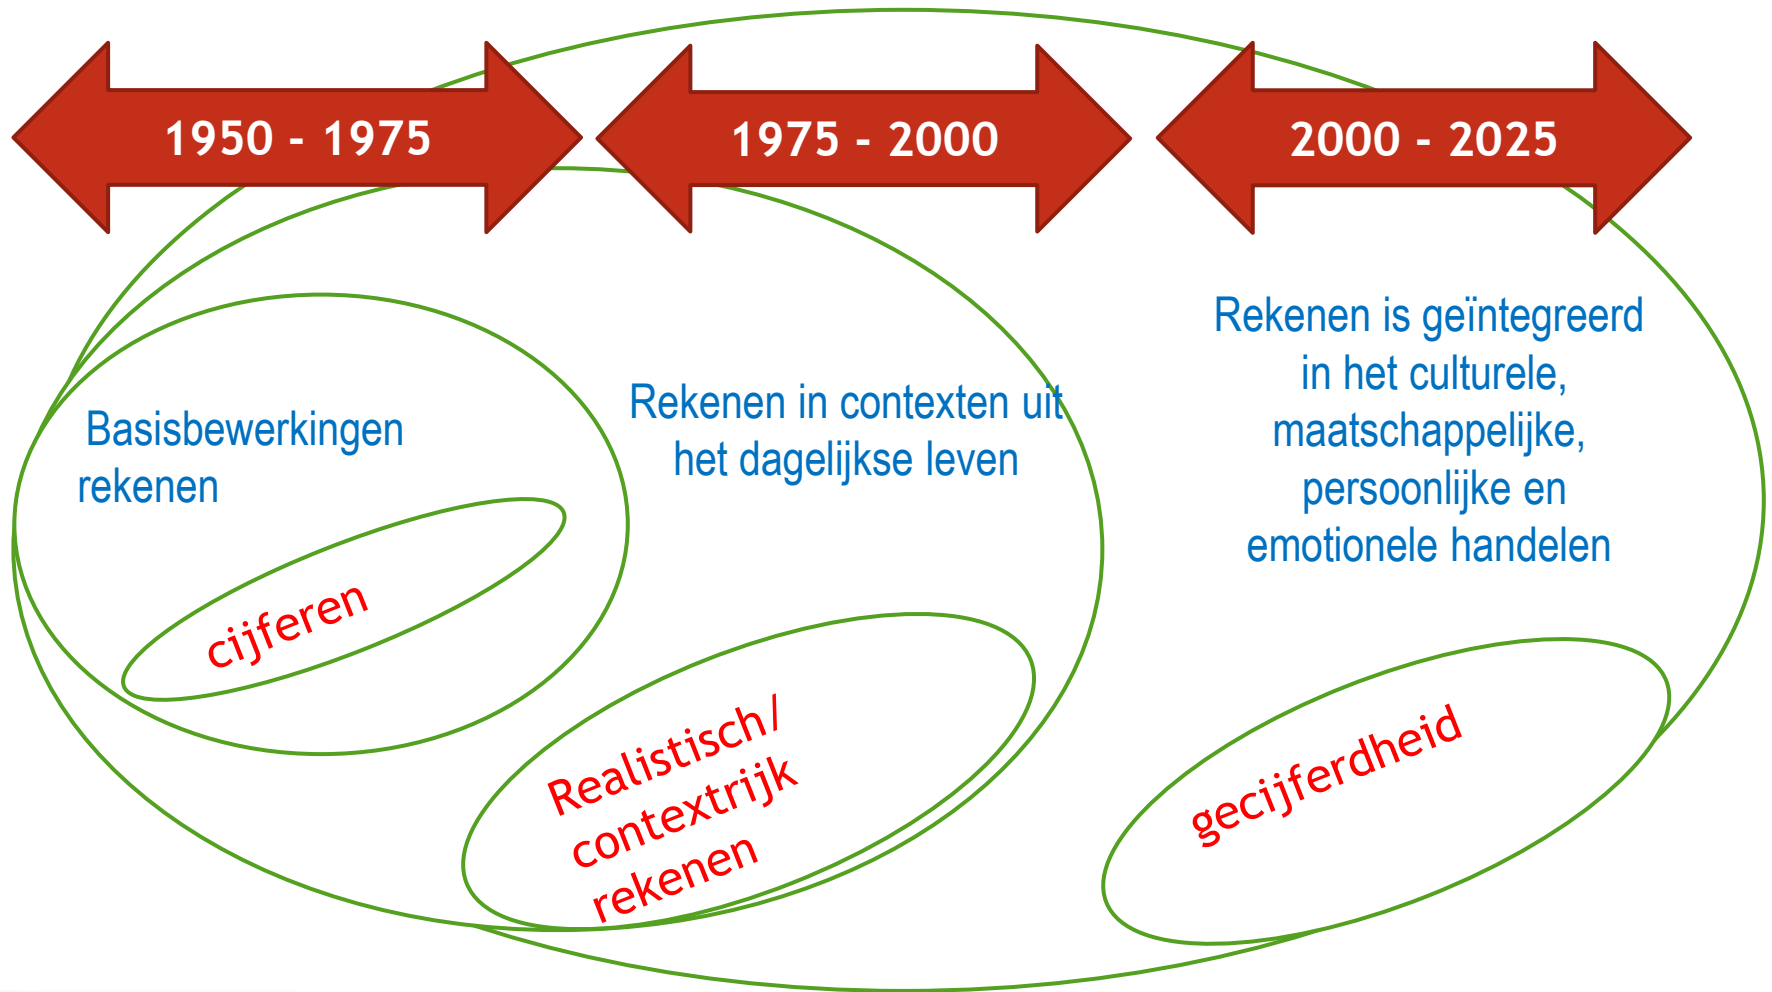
1950 - 1975

1975 - 2000

2000 - 2025

Basisbewerkingen rekenen

cijferen

Rekenen in contexten uit het dagelijkse leven

Realistisch/ contextrijk rekenen

Rekenen is geïntegreerd in het culturele, maatschappelijke, persoonlijke en emotionele handelen

gecijferdheid